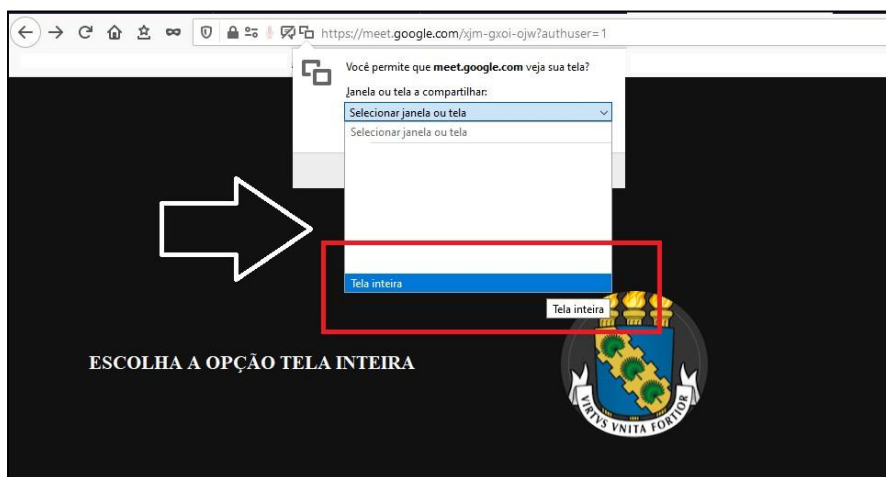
https://meet.google.com/xjm-gxoi-ojw?authuser=1

Você permite que meet.google.com veja sua tela?

Janela ou tela a compartilhar:

Selecionar janela ou tela

Selecionar janela ou tela

Tela inteira

Tela inteira

ESCOLHA A OPÇÃO TELA INTEIRA

VIRTVS VNITA FORTIOR